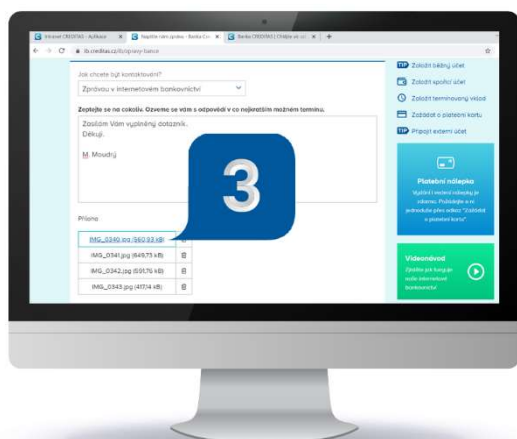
Internet CREDITAS - Aplikace
Napište nám zprávu - Banka Cre
Banka CREDITAS | Chléb a více

ib.creditas.cz/kontakty-banka

Jak chcete být kontaktováni?
Zprávou v internetovém bankovnictví

Zeptejte se na cokoliv. Ozveme se vám s odpovědí v co nejkratším možném termínu.

Zasílám Vám vyplněný dotazník.
Děkuji.

M. Moudrý

3

Přílohy

IMG_0340.jpg (560,93 kB)
IMG_0341.jpg (649,75 kB)
IMG_0342.jpg (591,76 kB)
IMG_0343.jpg (417,4 kB)

TIP Založit běžný účet
Založit spořicí účet
Založit termínovaný vklad
Zažádat o platební kartu
TIP Připojit externí účet

Platební nálepka
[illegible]

Videonávod
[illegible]